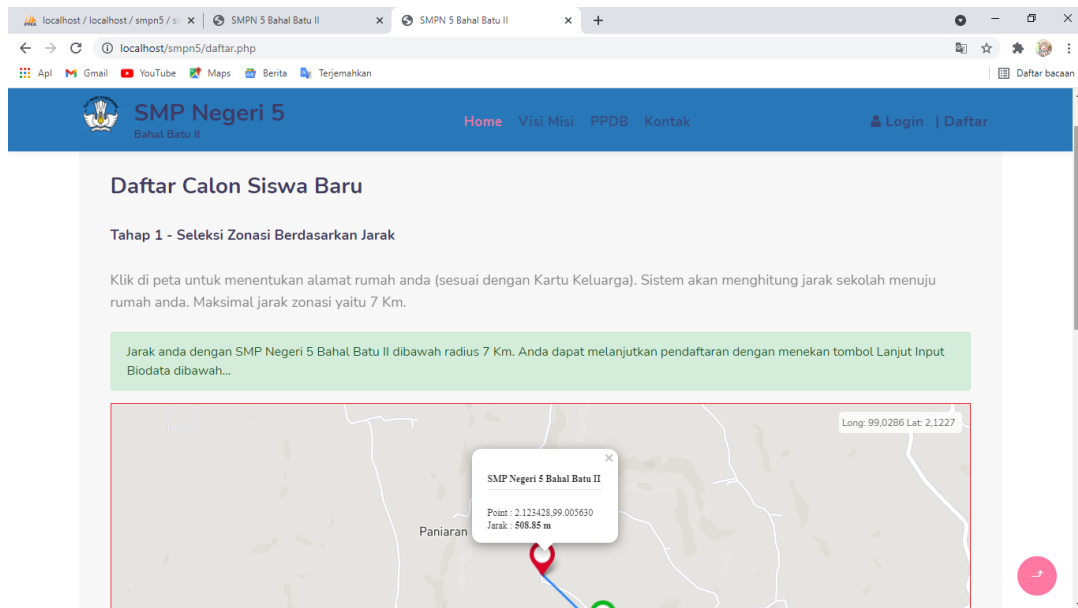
localhost / localhost / smpn5 / s ×
SMPN 5 Bahal Batu II ×
SMPN 5 Bahal Batu II ×
+

localhost/smpn5/daftar.php

Apl Gmail YouTube Maps Berita Terjemahkan
Daftar bacaan

SMP Negeri 5
Bahal Batu II

Home Visi Misi PPDB Kontak

Login | Daftar

Daftar Calon Siswa Baru

Tahap 1 - Seleksi Zonasi Berdasarkan Jarak

Klik di peta untuk menentukan alamat rumah anda (sesuai dengan Kartu Keluarga). Sistem akan menghitung jarak sekolah menuju rumah anda. Maksimal jarak zonasi yaitu 7 Km.

Jarak anda dengan SMP Negeri 5 Bahal Batu II dibawah radius 7 Km. Anda dapat melanjutkan pendaftaran dengan menekan tombol Lanjut Input Biodata dibawah...

Long: 99,0286 Lat: 2,1227

×
SMP Negeri 5 Bahal Batu II

Point : 2.123428,99.005630
Jarak : 508.85 m

Paniaran